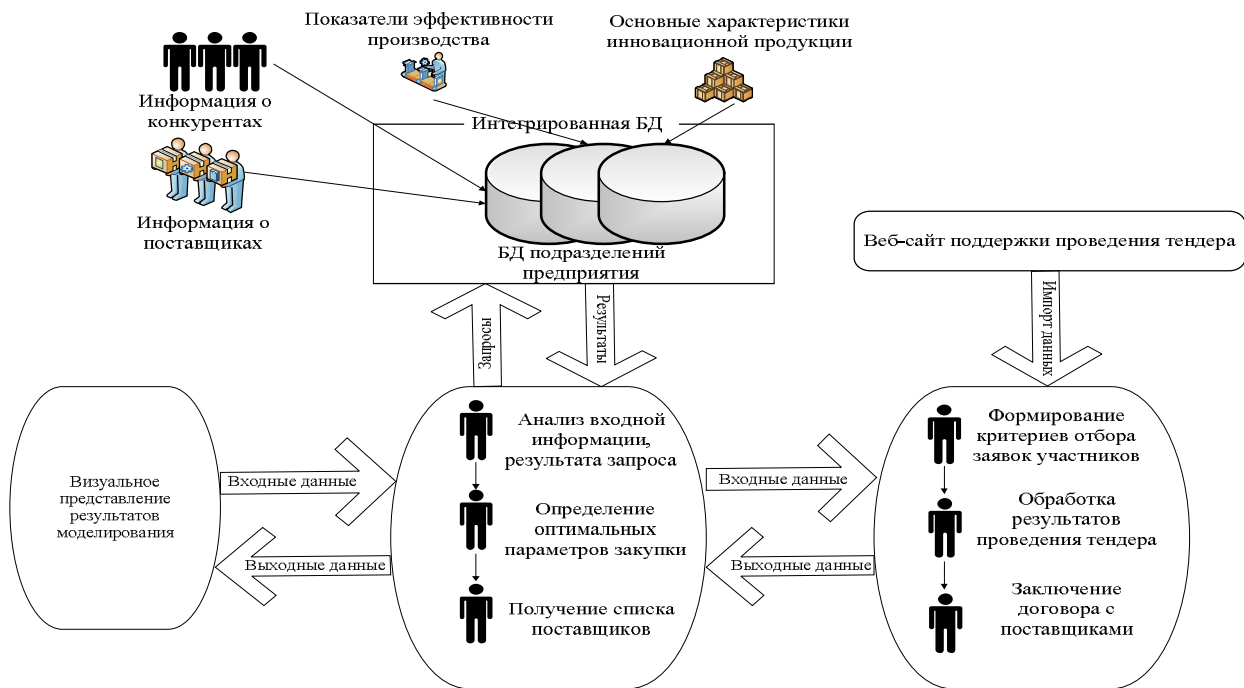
Показатели эффективности производства

Основные характеристики инновационной продукции

Информация о конкурентах

Интегрированная БД

Информация о поставщиках

БД подразделений предприятия

Веб-сайт поддержки проведения тендера

Запросы

Результаты

Импорт данных

Визуальное представление результатов моделирования

Входные данные

Выходные данные

Анализ входной информации, результата запроса

Определение оптимальных параметров закупки

Получение списка поставщиков

Входные данные

Выходные данные

Формирование критериев отбора заявок участников

Обработка результатов проведения тендера

Заключение договора с поставщиками